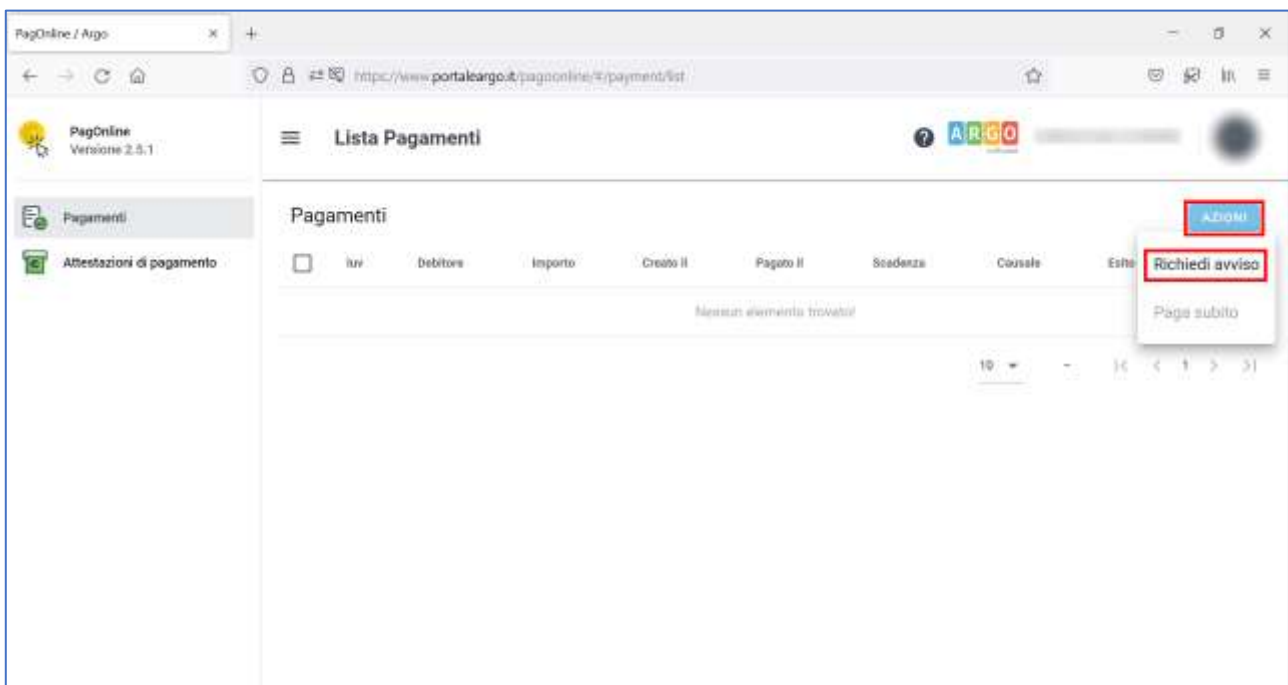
PagOnline / Argo

https://www.portaleargo.it/pagoonline/#/payment/list

PagOnline
Versione 2.5.1

Lista Pagamenti

ARGO

Pagamenti

Attestazioni di pagamento

Pagamenti

AZIONI

| | Iuv | Debitore | Importo | Creato il | Pagato il | Scadenza | Causale | Esito |
|---|---|---|---|---|---|---|---|---|
| Nessun elemento trovato! | | | | | | | | |

Richiedi avviso

Paga subito

10 ▾ - |< < 1 > >|